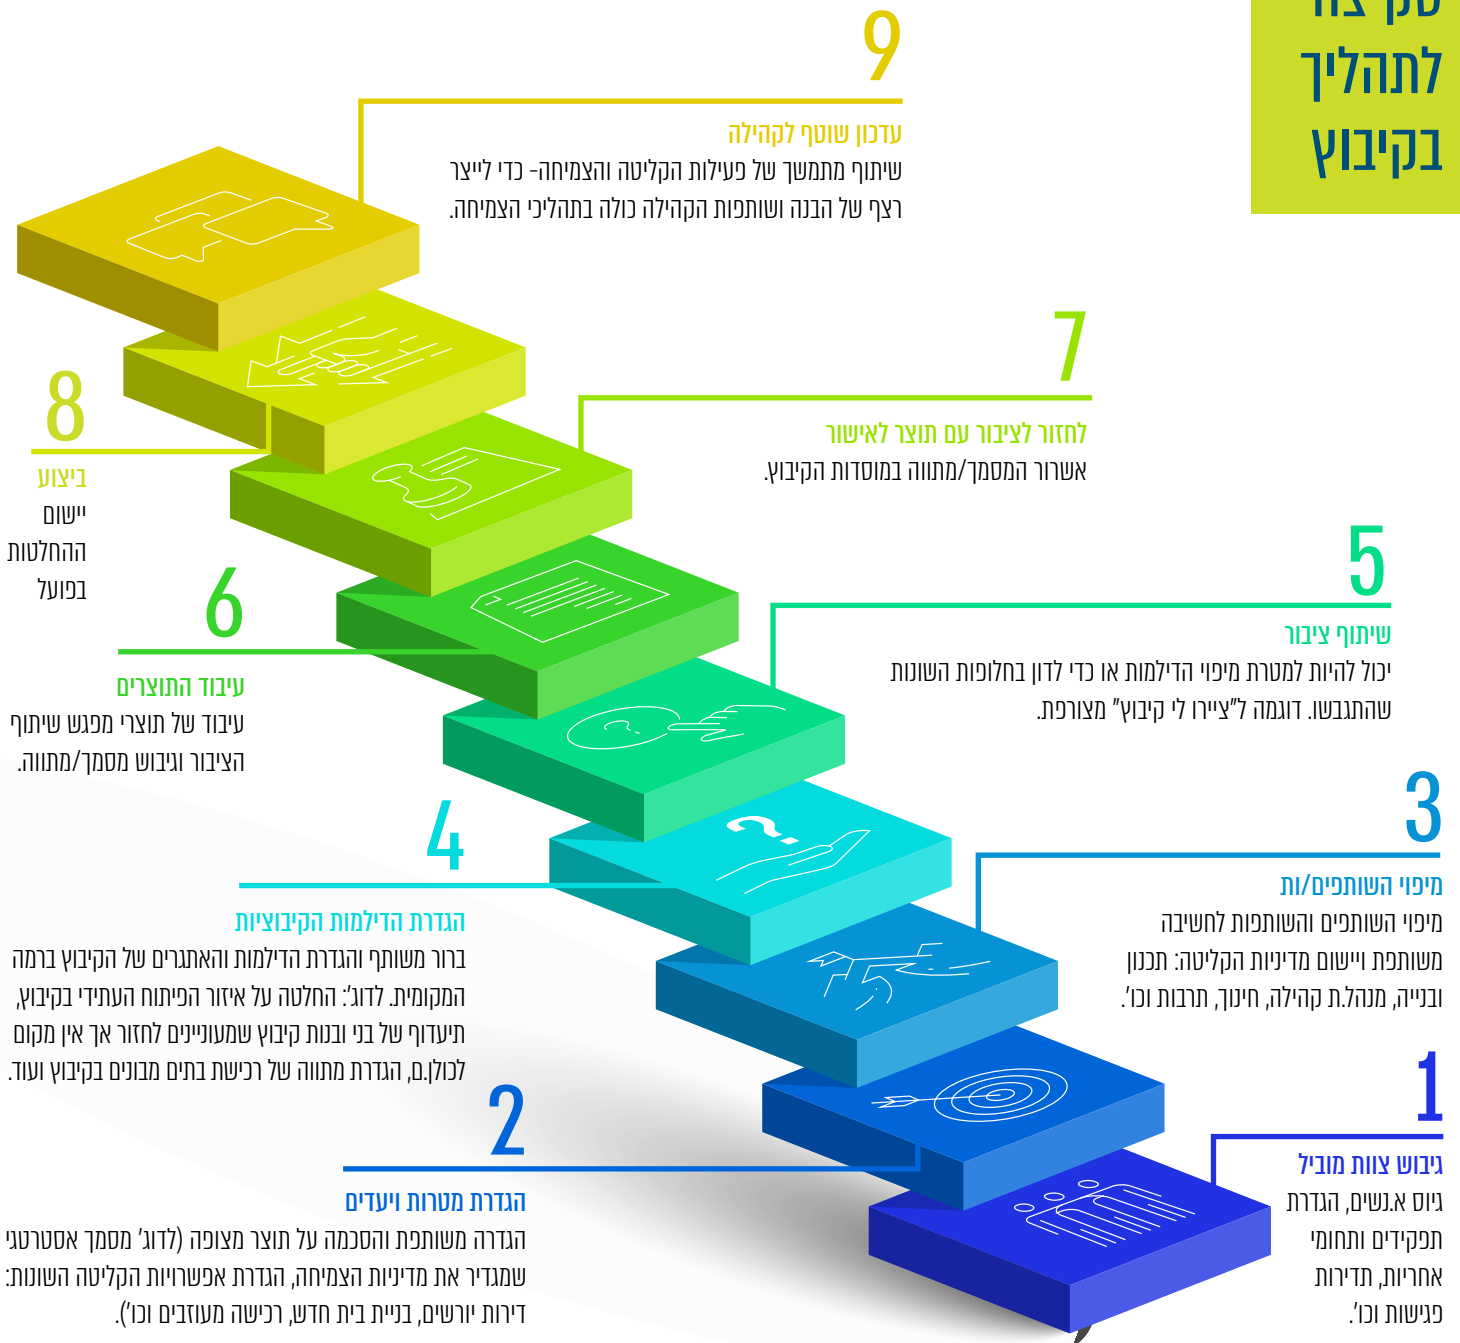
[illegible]
לתהליך
בקיבוץ

9
עדכון שוטף לקהילה
שיתוף מתמשך של פעילות הקליטה והצמיחה- כדי לייצר רצף של הבנה ושותפות הקהילה כולה בתהליכי הצמיחה.

8
ביצוע
יישום ההחלטות בפועל

7
לחזור לציבור עם תוצר לאישור
אשרור המסמך/מתווה במוסדות הקיבוץ.

6
עיבוד התוצרים
עיבוד של תוצרי מפגש שיתוף הציבור וגיבוש מסמך/מתווה.

5
שיתוף ציבור
יכול להיות למטרת מיפוי הדילמות או כדי לדון בחלופות השונות שהתגבשו. דוגמה ל"ציירו לי קיבוץ" מצורפת.

4
הגדרת הדילמות הקיבוציות
ברור משותף והגדרת הדילמות והאתגרים של הקיבוץ ברמה המקומית. לדוג': החלטה על איזור הפיתוח העתידי בקיבוץ, תיעדוף של בני ובנות קיבוץ שמעוניינים לחזור אך אין מקום לכולן.ם, הגדרת מתווה של רכישת בתים מבונים בקיבוץ ועוד.

3
מיפוי השותפים/ות
מיפוי השותפים והשותפות לחשיבה משותפת ויישום מדיניות הקליטה: תכנון ובנייה, מנהל.ת קהילה, חינוך, תרבות וכו'.

2
הגדרת מטרות ויעדים
הגדרה משותפת והסכמה על תוצר מצופה (לדוג' מסמך אסטרטגי שמגדיר את מדיניות הצמיחה, הגדרת אפשרויות הקליטה השונות: דירות יורשים, בניית בית חדש, רכישה מעוזבים וכו').

1
גיבוש צוות מוביל
גיוס א.נשים, הגדרת תפקידים ותחומי אחריות, תדירות פגישות וכו'.